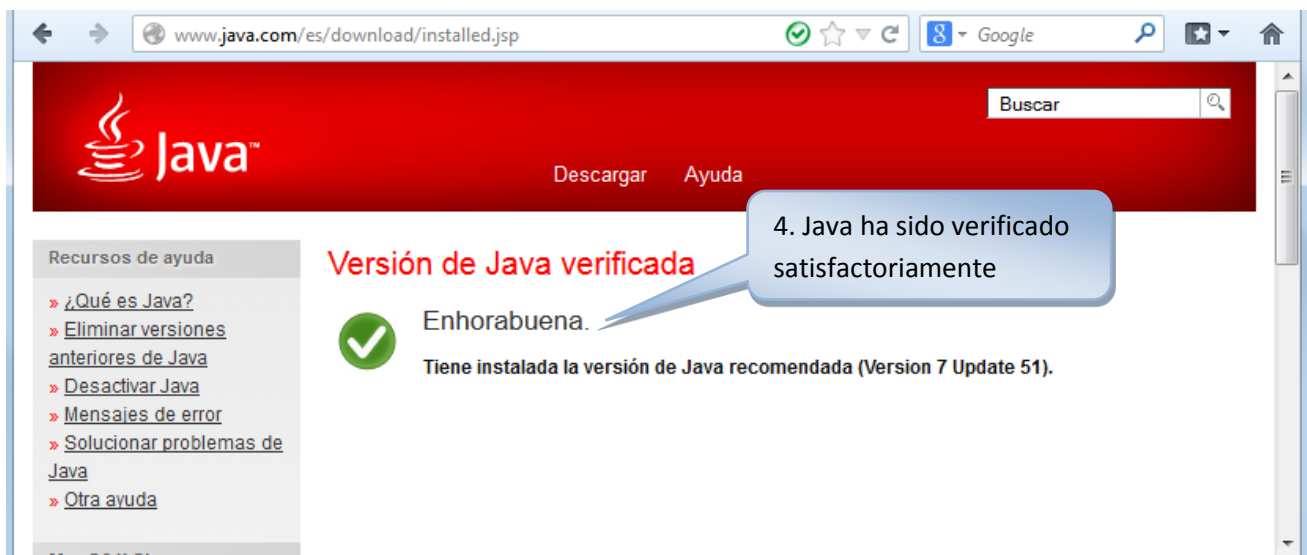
www.java.com/es/download/installed.jsp

Google

Java™

Buscar

Descargar Ayuda

4. Java ha sido verificado satisfactoriamente

Recursos de ayuda

» ¿Qué es Java?
» Eliminar versiones anteriores de Java
» Desactivar Java
» Mensajes de error
» Solucionar problemas de Java
» Otra ayuda

Versión de Java verificada

Enhorabuena.

Tiene instalada la versión de Java recomendada (Version 7 Update 51).

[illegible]